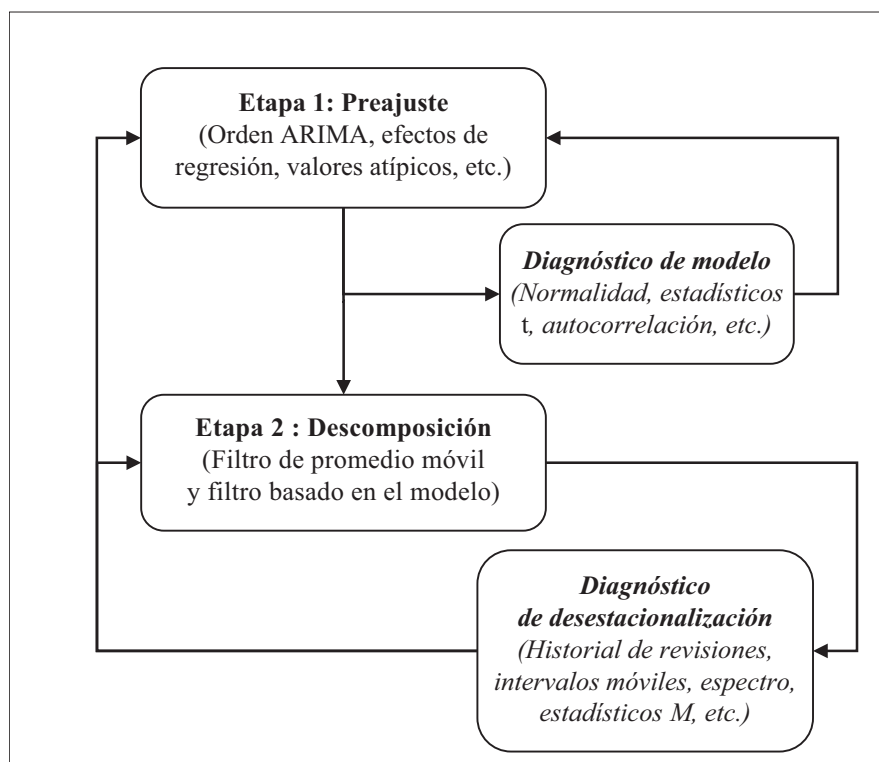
Etapa 1: Preajuste
(Orden ARIMA, efectos de regresión, valores atípicos, etc.)

Diagnóstico de modelo
(Normalidad, estadísticos t, autocorrelación, etc.)

Etapa 2 : Descomposición
(Filtro de promedio móvil y filtro basado en el modelo)

Diagnóstico de desestacionalización
(Historial de revisiones, intervalos móviles, espectro, estadísticos M, etc.)